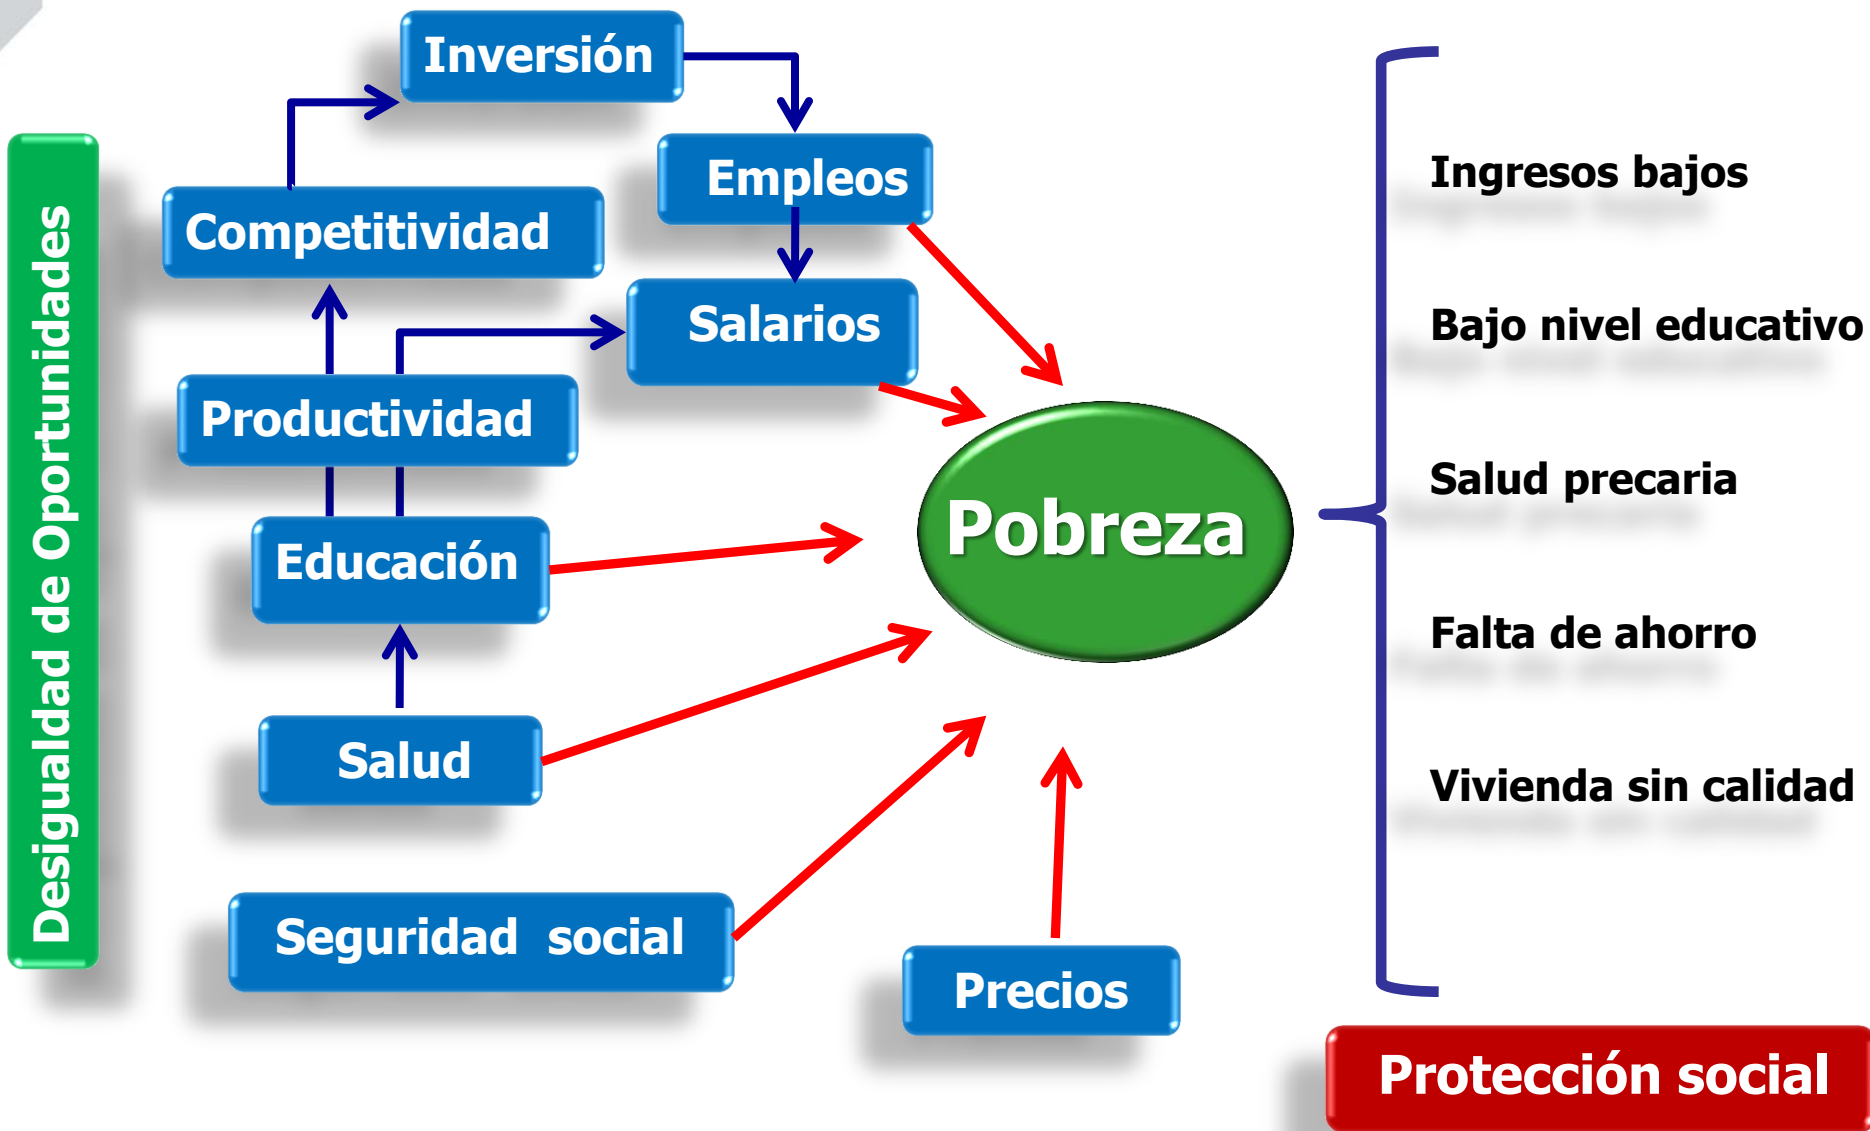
Desigualdad de Oportunidades

Inversión

Empleos

Competitividad

Salarios

Productividad

Educación

Salud

Seguridad social

Precios

Pobreza

Ingresos bajos

Bajo nivel educativo

Salud precaria

Falta de ahorro

Vivienda sin calidad

Protección social